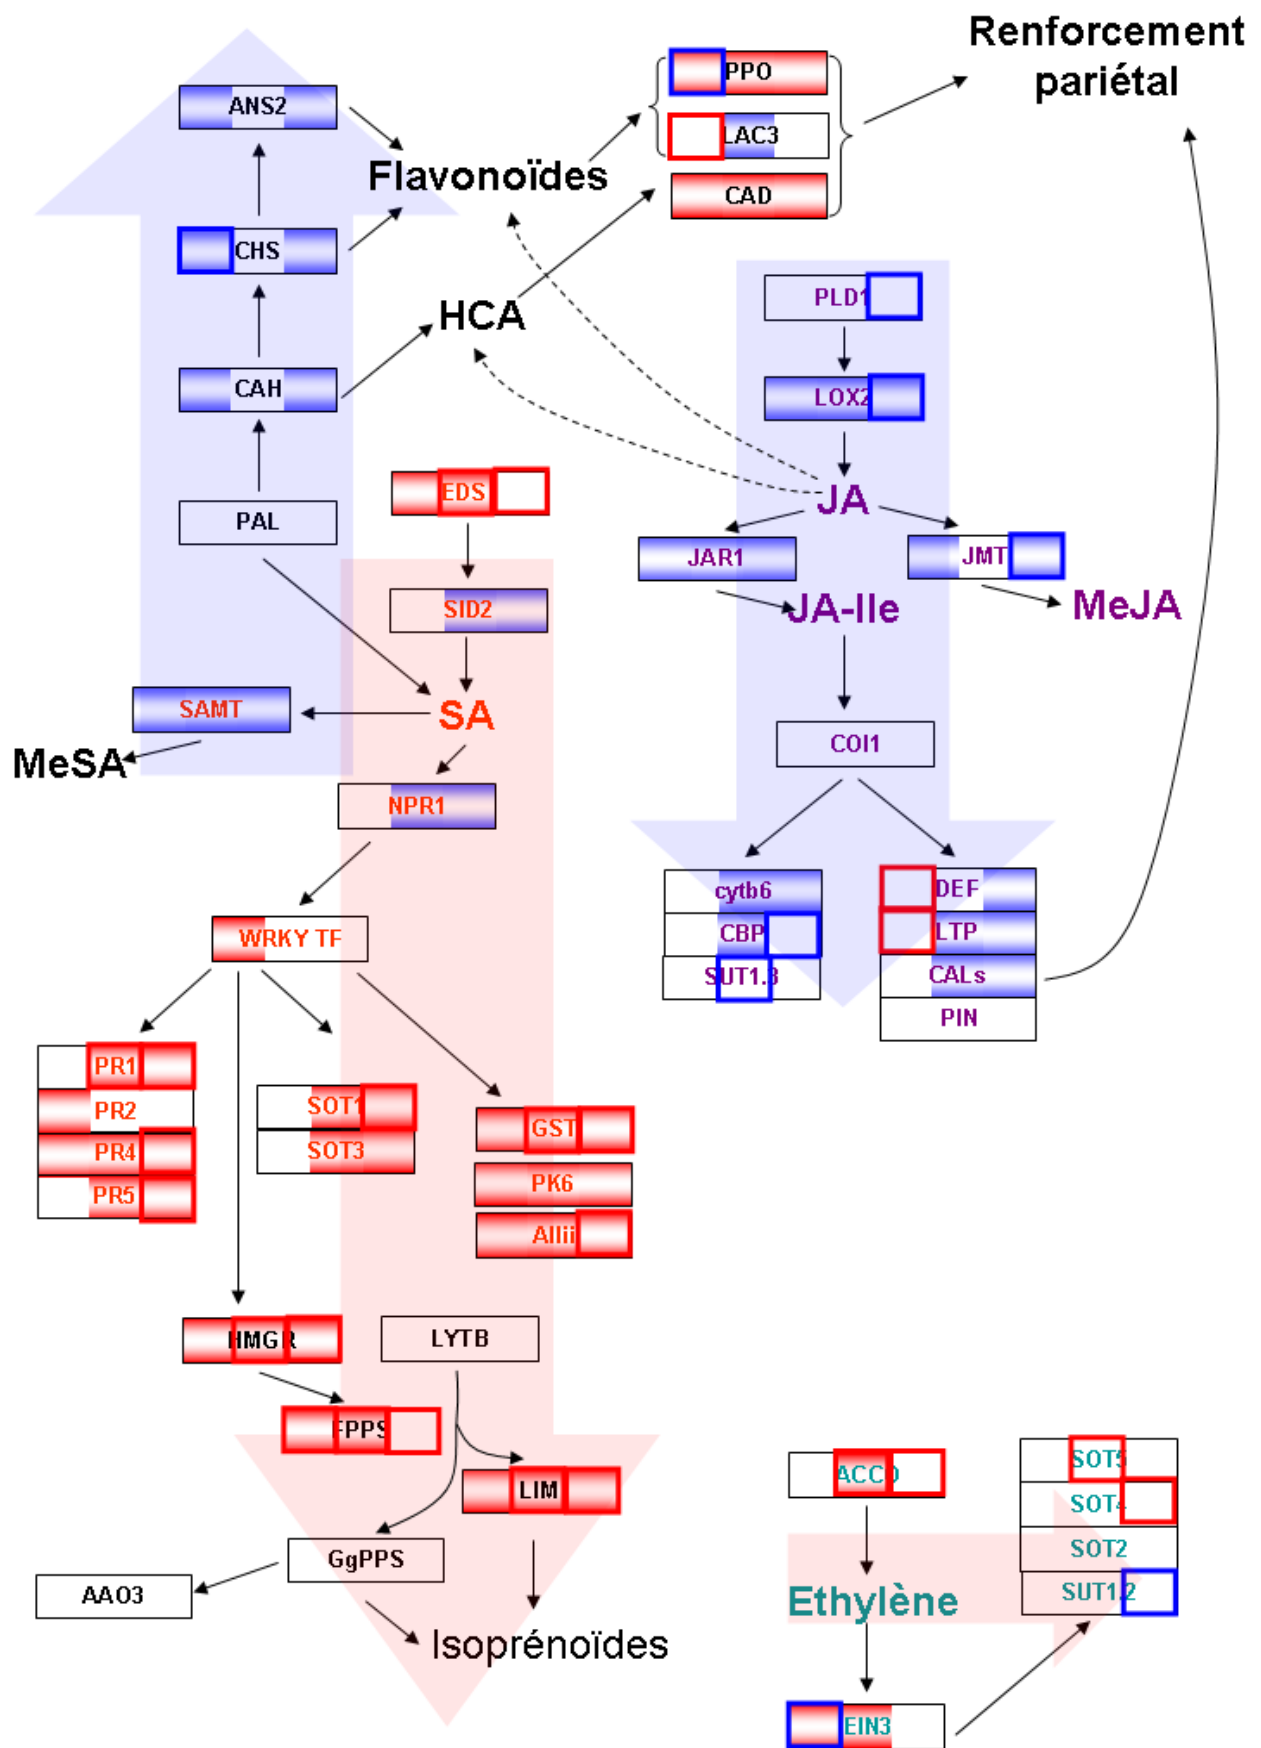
Renforcement pariétal

ANS2

PPO

LAC3

CAD

Flavonoïdes

CHS

HCA

PLD1

LOX2

CAH

EDS

JA

PAL

JAR1

JMT

SID2

JA-Ile

MeJA

SAMT

SA

COI1

MeSA

NPR1

cytb6

CBP

SUT1.3

DEF

LTP

CALs

PIN

WRKY TF

PR1

PR2

PR4

PR5

SOT1

SOT3

GST

PK6

Allii

HMGR

LYTB

FPPS

LIM

GgPPS

AAO3

Isoprénoïdes

ACCO

Ethylène

EIN3

SOT5

SOT4

SOT2

SUT1.2